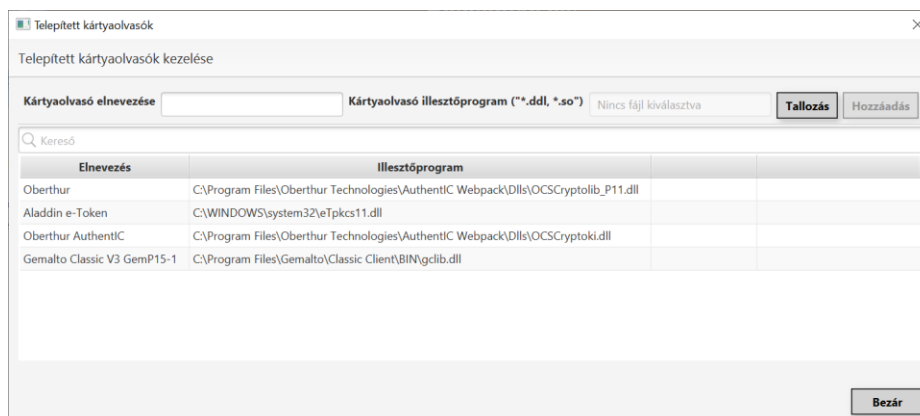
Telepített kártyaolvasók

Telepített kártyaolvasók kezelése

Kártyaolvasó elnevezése

Kártyaolvasó illesztőprogram ("*.ddl, *.so")

Nincs fájl kiválasztva

Tallozás

Hozzáadás

Kereső

| Elnevezés | Illesztőprogram | | |
|---|---|---|---|
| Oberthur | C:\Program Files\Oberthur Technologies\AuthentIC Webpack\Dlls\OCSCryptolib_P11.dll | | |
| Aladdin e-Token | C:\WINDOWS\system32\eTpkcs11.dll | | |
| Oberthur AuthentIC | C:\Program Files\Oberthur Technologies\AuthentIC Webpack\Dlls\OCSCryptoki.dll | | |
| Gemalto Classic V3 GemP15-1 | C:\Program Files\Gemalto\Classic Client\BIN\gclib.dll | | |

Bezár